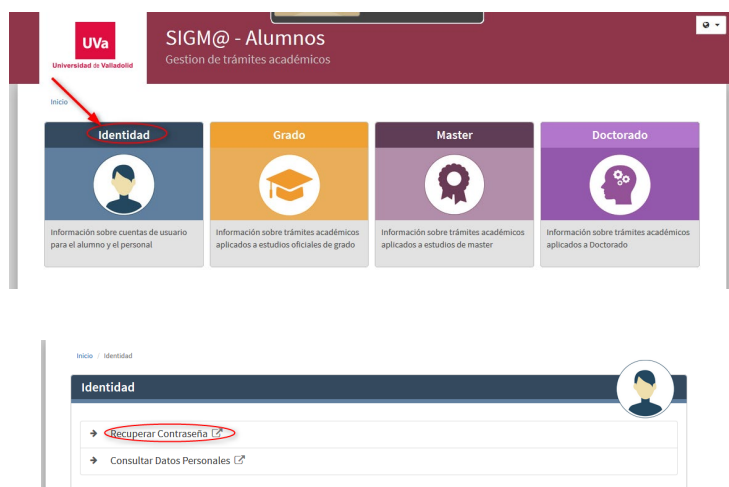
UVa
Universidad de Valladolid

SIGM@ - Alumnos
Gestion de trámites académicos

Inicio

Identidad
Información sobre cuentas de usuario para el alumno y el personal

Grado
Información sobre trámites académicos aplicados a estudios oficiales de grado

Master
Información sobre trámites académicos aplicados a estudios de master

Doctorado
Información sobre trámites académicos aplicados a Doctorado

Inicio / Identidad

Identidad

→ Recuperar Contraseña

→ Consultar Datos Personales